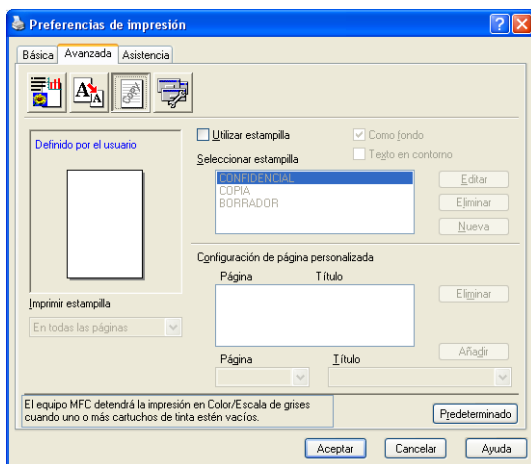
Preferencias de impresión

Básica | Avanzada | Asistencia

Definido por el usuario

Utilizar estampilla

Como fondo

Seleccionar estampilla

Texto en contorno

CONFIDENCIAL
COPIA
BORRADOR

Editar

Eliminar

Nueva

Configuración de página personalizada

Página | Título

Eliminar

Imprimir estampilla

En todas las páginas

Página

Título

Añadir

El equipo MFC detendrá la impresión en Color/Escala de grises cuando uno o más cartuchos de tinta estén vacíos.

Predeterminado

Aceptar

Cancelar

Ayuda